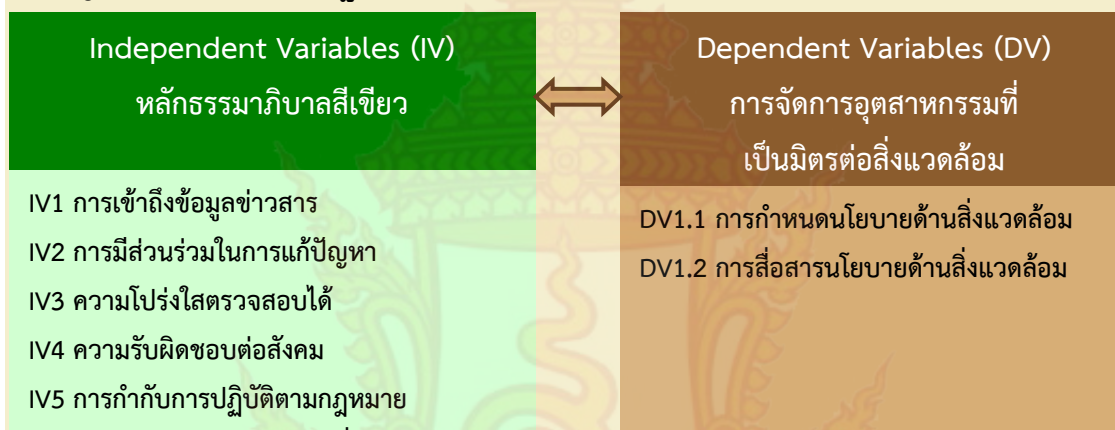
Independent Variables (IV)
หลักธรรมาภิบาลสีเขียว

IV1 การเข้าถึงข้อมูลข่าวสาร
IV2 การมีส่วนร่วมในการแก้ปัญหา
IV3 ความโปร่งใสตรวจสอบได้
IV4 ความรับผิดชอบต่อสังคม
IV5 การกำกับการปฏิบัติตามกฎหมาย

Dependent Variables (DV)
การจัดการอุตสาหกรรมที่เป็นมิตรต่อสิ่งแวดล้อม

DV1.1 การกำหนดนโยบายด้านสิ่งแวดล้อม
DV1.2 การสื่อสารนโยบายด้านสิ่งแวดล้อม